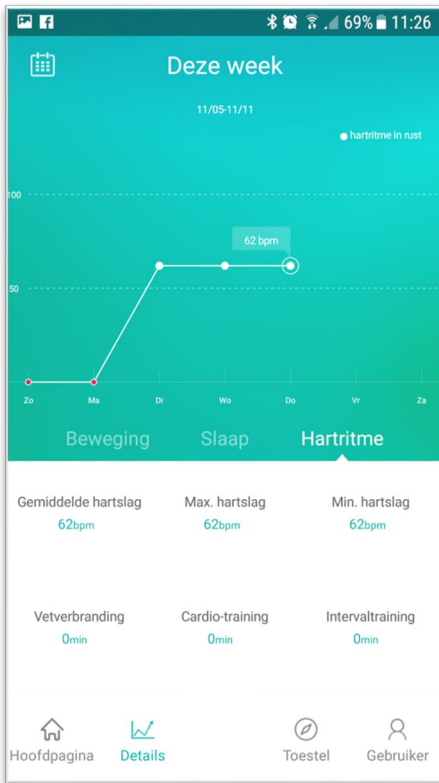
69% 11:26

Deze week

11/05-11/11

hartritme in rust

100

62 bpm

50

Zo Ma Di Wo Do Vr Za

Beweging Slaap Hartritme

Gemiddelde hartslag
62bpm

Max. hartslag
62bpm

Min. hartslag
62bpm

Vetverbranding
0min

Cardio-training
0min

Intervaltraining
0min

Hoofdpagina Details Toestel Gebruiker